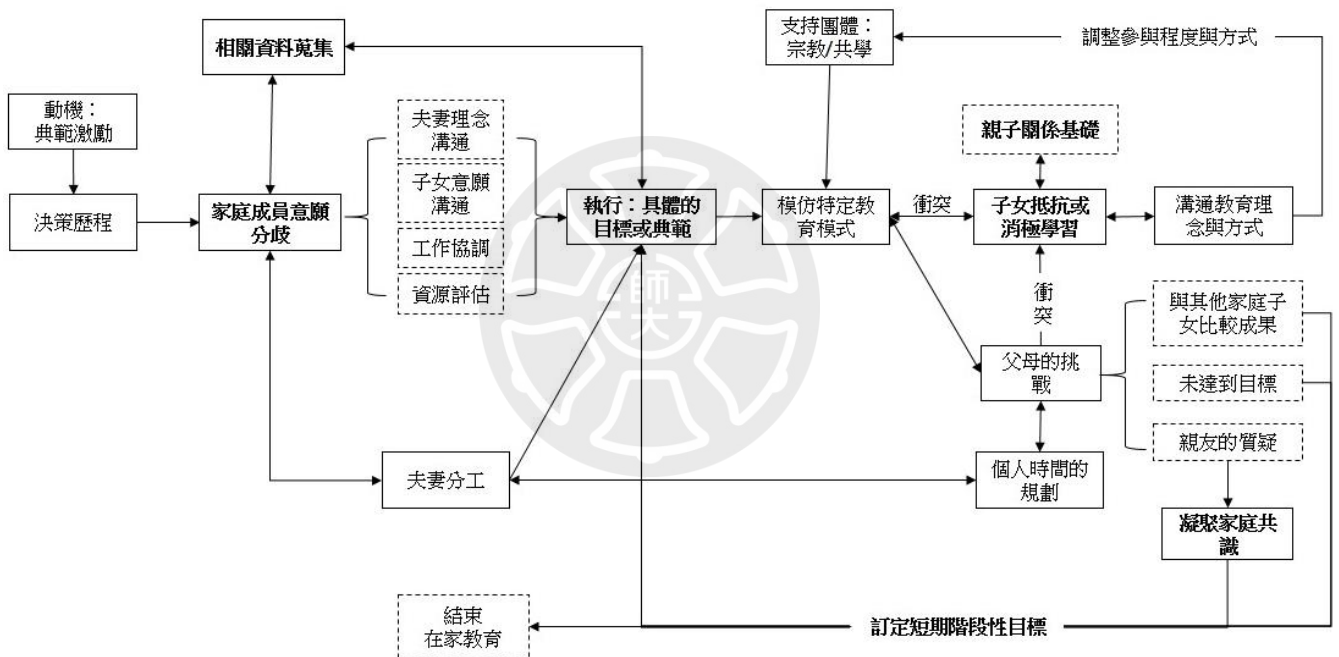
相關資料蒐集

動機：
典範激勵

決策歷程

家庭成員意願分歧

夫妻理念溝通

子女意願溝通

工作協調

資源評估

執行：具體的目標或典範

支持團體：
宗教/共學

調整參與程度與方式

模仿特定教育模式

衝突

親子關係基礎

子女抵抗或消極學習

溝通教育理念與方式

衝突

父母的挑戰

與其他家庭子女比較成果

未達到目標

親友的質疑

夫妻分工

個人時間的規劃

凝聚家庭共識

結束
在家教育

訂定短期階段性目標